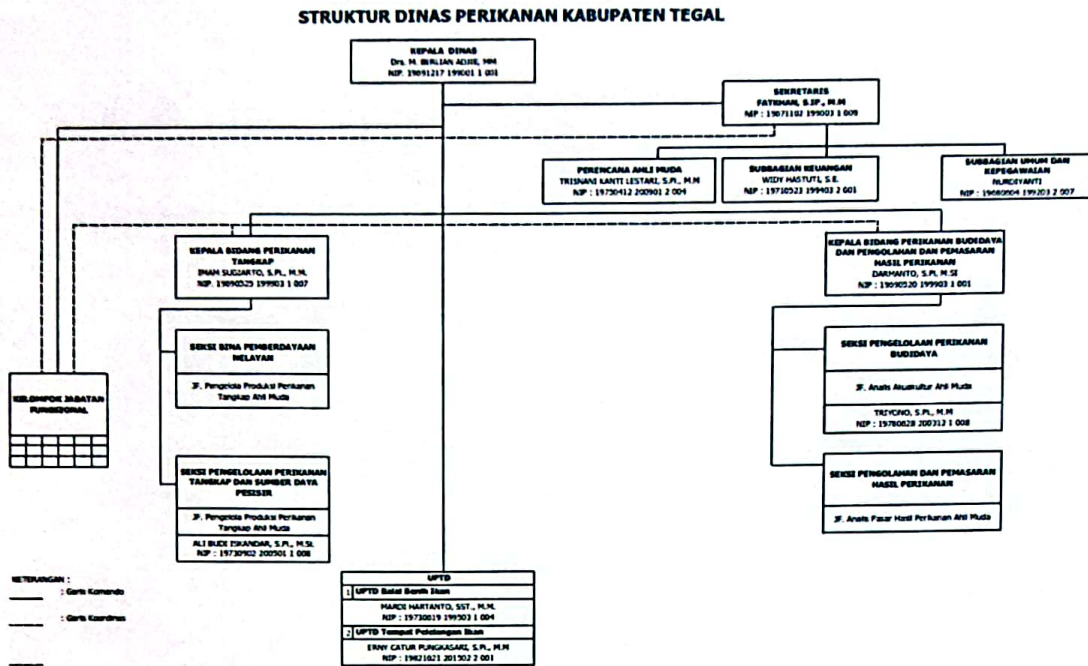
STRUKTUR DINAS PERIKANAN KABUPATEN TEGAL

KEPALA DINAS
Drs. M. BURLIAN ADJIE, MM
NIP. 19691217 199001 1 001

SEKRETARIS
FATIMAH, S.IP., M.M
NIP : 19671102 199003 1 009

PERENCANA AHLI MUDA
TRISNANI KANTI LESTARI, S.Pi., M.M
NIP : 19730412 200901 2 004

SUBBAGIAN KEUANGAN
WIDY HASTUTI, S.E.
NIP : 19710523 199403 2 001

SUBBAGIAN UMUM DAN KEPEGAWAIAN
NURDIYANTI
NIP : 19680904 199203 2 007

KEPALA BIDANG PERIKANAN TANGKAP
IMAM SUGIARTO, S.Pi., M.M.
NIP. 19690525 199903 1 007

SEKSI BINA PEMBERDAYAAN NELAYAN

JF. Pengelola Produksi Perikanan Tangkap Ahli Muda

SEKSI PENGELOLAAN PERIKANAN TANGKAP DAN SUMBER DAYA PESISIR

JF. Pengelola Produksi Perikanan Tangkap Ahli Muda

ALI BUDI ISKANDAR, S.Pi., M.Si.
NIP : 19730902 200501 1 008

KEPALA BIDANG PERIKANAN BUDIDAYA DAN PENGOLAHAN DAN PEMASARAN HASIL PERIKANAN
DARMANTO, S.Pi. M.SI
NIP : 19690520 199903 1 001

SEKSI PENGELOLAAN PERIKANAN BUDIDAYA

JF. Analis Akuakultur Ahli Muda

TRIYONO, S.Pi., M.M
NIP : 19780628 200312 1 008

SEKSI PENGOLAHAN DAN PEMASARAN HASIL PERIKANAN

JF. Analis Pasar Hasil Perikanan Ahli Muda

KELOMPOK JABATAN FUNGSIONAL

UPTD
1 UPTD Balai Benih Ikan
MARDI HARTANTO, SST., M.M.
NIP : 19730819 199503 1 004
2 UPTD Tempat Pelelangan Ikan
ERNY CATUR PUNGKASARI, S.Pi., M.M
NIP : 19821021 201502 2 001

KETERANGAN :
: Garis Komando
: Garis Koordinasi